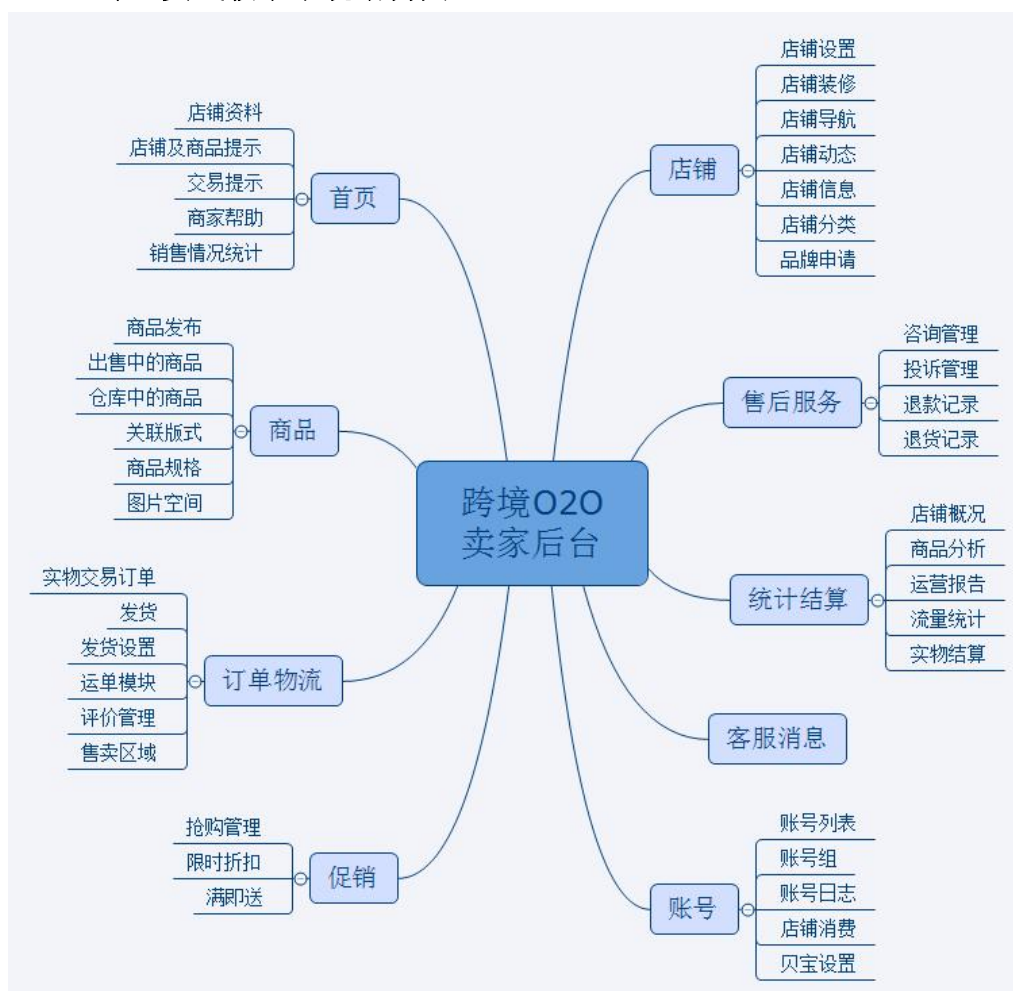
跨境O2O
卖家后台

首页
店铺资料
店铺及商品提示
交易提示
商家帮助
销售情况统计

商品
商品发布
出售中的商品
仓库中的商品
关联版式
商品规格
图片空间

订单物流
实物交易订单
发货
发货设置
运单模块
评价管理
售卖区域

促销
抢购管理
限时折扣
满即送

店铺
店铺设置
店铺装修
店铺导航
店铺动态
店铺信息
店铺分类
品牌申请

售后服务
咨询管理
投诉管理
退款记录
退货记录

统计结算
店铺概况
商品分析
运营报告
流量统计
实物结算

客服消息

账号
账号列表
账号组
账号日志
店铺消费
贝宝设置